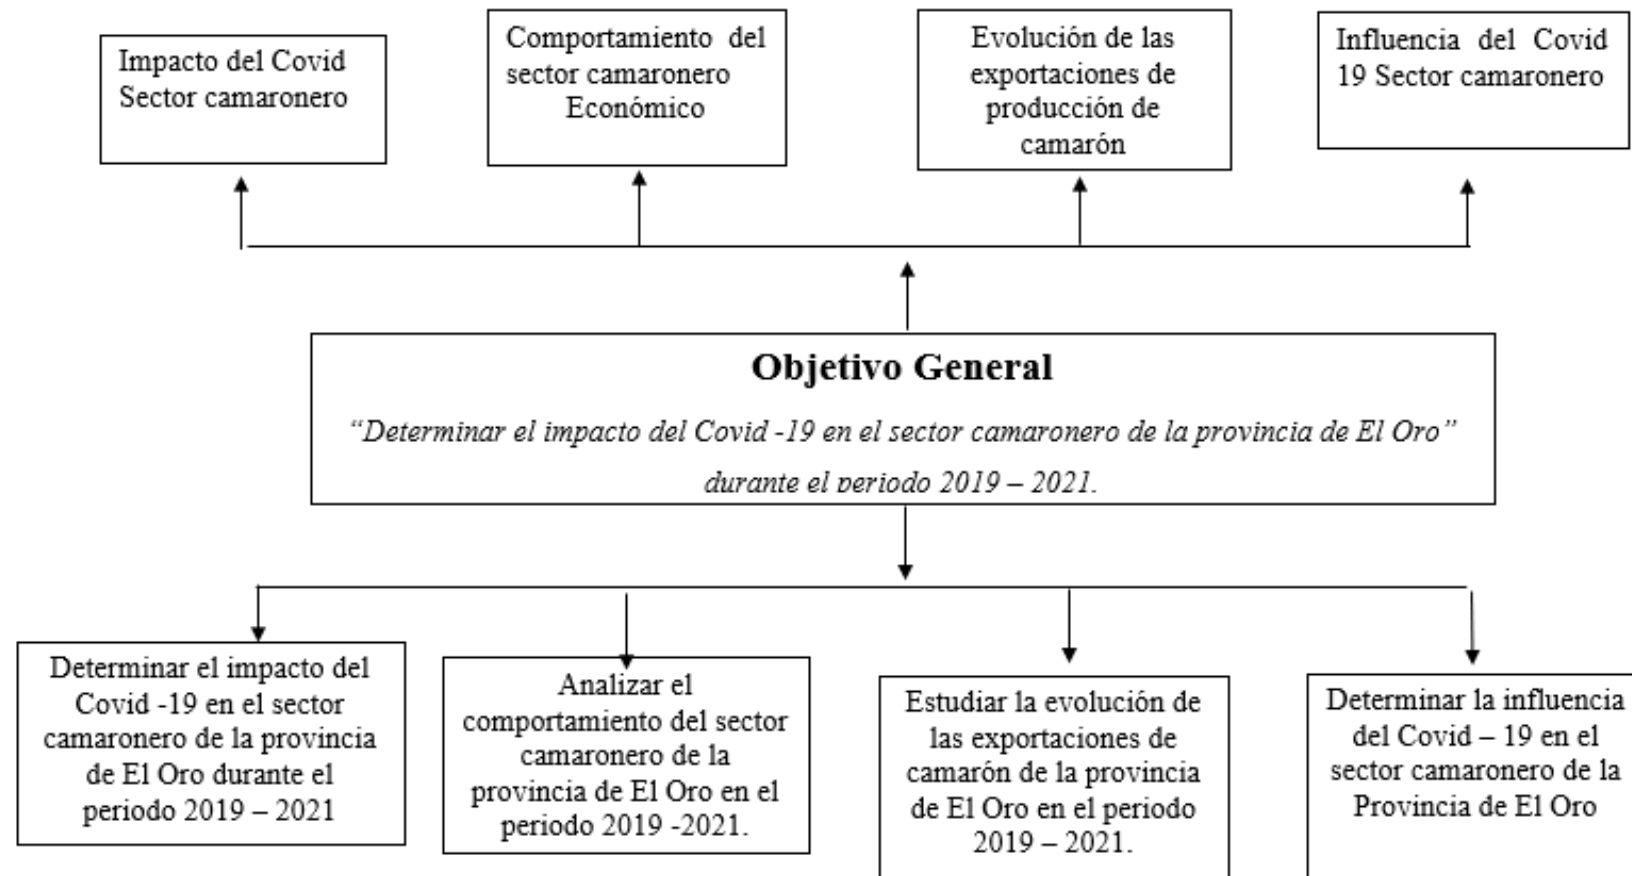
Impacto del Covid Sector camaronero

Comportamiento del sector camaronero Económico

Evolución de las exportaciones de producción de camarón

Influencia del Covid 19 Sector camaronero

**Objetivo General**

*"Determinar el impacto del Covid -19 en el sector camaronero de la provincia de El Oro" durante el periodo 2019 – 2021.*

Determinar el impacto del Covid -19 en el sector camaronero de la provincia de El Oro durante el periodo 2019 – 2021

Analizar el comportamiento del sector camaronero de la provincia de El Oro en el periodo 2019 -2021.

Estudiar la evolución de las exportaciones de camarón de la provincia de El Oro en el periodo 2019 – 2021.

Determinar la influencia del Covid – 19 en el sector camaronero de la Provincia de El Oro